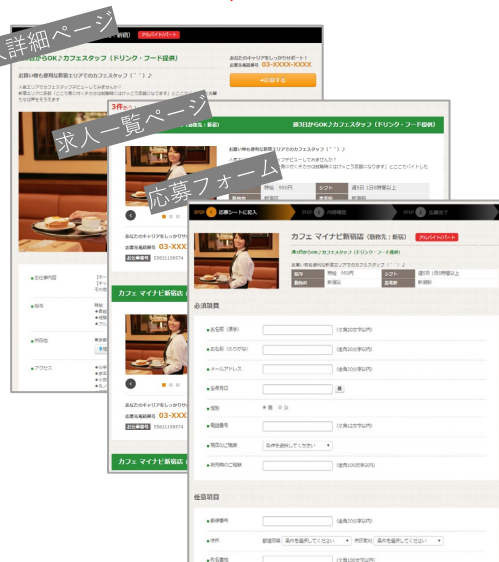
詳細ページ

求人一覧ページ

応募フォーム

アルバイト・パート

お買い物も便利な新宿エリアでのカフェスタッフ（＾＾）♪

あなたのキャリアをしっかりサポート！

03-XXXX-XXXX

＋応募する

3件

週3日からOK♪カフェスタッフ（ドリンク・フード提供）

お買い物も便利な新宿エリアでのカフェスタッフ（＾＾）♪

時給 900円

シフト

週3日（1日3時間以上

03-XXX

カフェ マイナビ新宿店

03-XXX

カフェ マイナビ新宿店

STEP 1 応募シートに記入

STEP 2 内容確認

STEP 3 応募完了

カフェ マイナビ新宿店（静岡市：新宿）

アルバイト・パート

週3日からOK♪カフェスタッフ（ドリンク・フード提供）

給与 時給 900円

シフト 週3日（1日3時間以上

勤務地 新宿区

必須項目

お名前（漢字）

お名前（ふりがな）

メールアドレス

生年月日

性別

電話番号

現在のご職業

希望時のご連絡

任意項目

郵便番号

住所

市区町村

番地